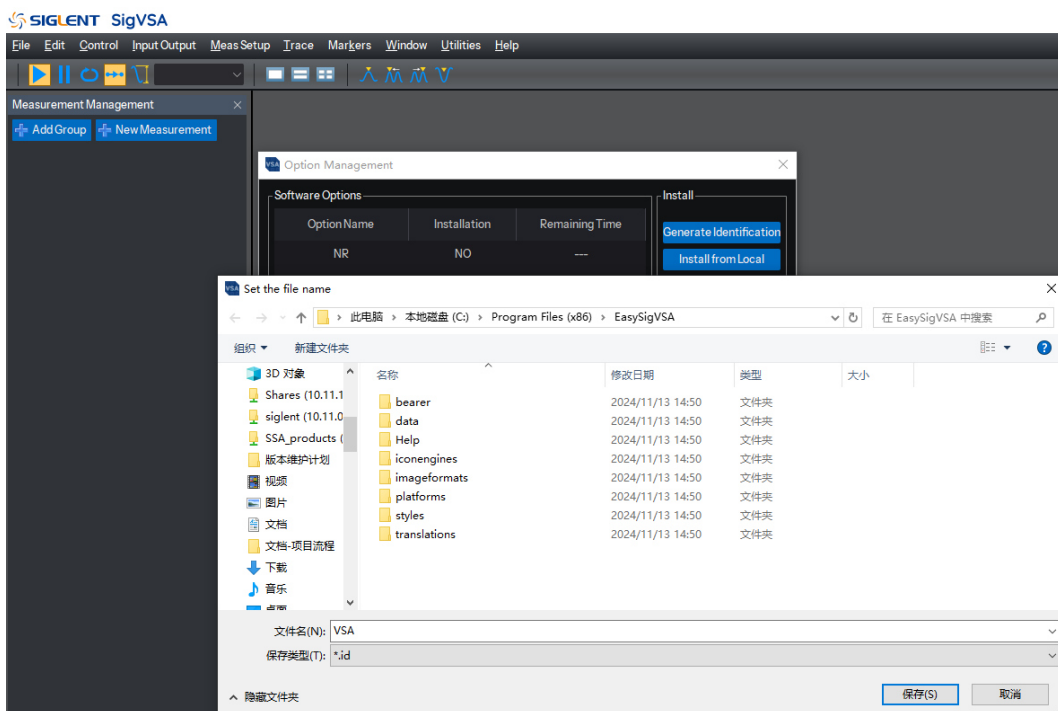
SIGLENT SigVSA

File Edit Control Input Output Meas Setup Trace Markers Window Utilities Help

Measurement Management

Add Group New Measurement

Option Management

Software Options

| Option Name | Installation | Remaining Time |
|---|---|---|
| NR | NO | --- |

Install

Generate Identification

Install from Local

Set the file name

此电脑 > 本地磁盘 (C:) > Program Files (x86) > EasySigVSA

在 EasySigVSA 中搜索

组织 ▾ 新建文件夹

3D 对象
Shares (10.11.1
siglent (10.11.0
SSA_products (
版本维护计划
视频
图片
文档
文档-项目流程
下载
音乐
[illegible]

| 名称 | 修改日期 | 类型 | 大小 |
|---|---|---|---|
| bearer | 2024/11/13 14:50 | 文件夹 | |
| data | 2024/11/13 14:50 | 文件夹 | |
| Help | 2024/11/13 14:50 | 文件夹 | |
| iconengines | 2024/11/13 14:50 | 文件夹 | |
| imageformats | 2024/11/13 14:50 | 文件夹 | |
| platforms | 2024/11/13 14:50 | 文件夹 | |
| styles | 2024/11/13 14:50 | 文件夹 | |
| translations | 2024/11/13 14:50 | 文件夹 | |

文件名(N): VSA
保存类型(T): *.id

隐藏文件夹

保存(S) 取消